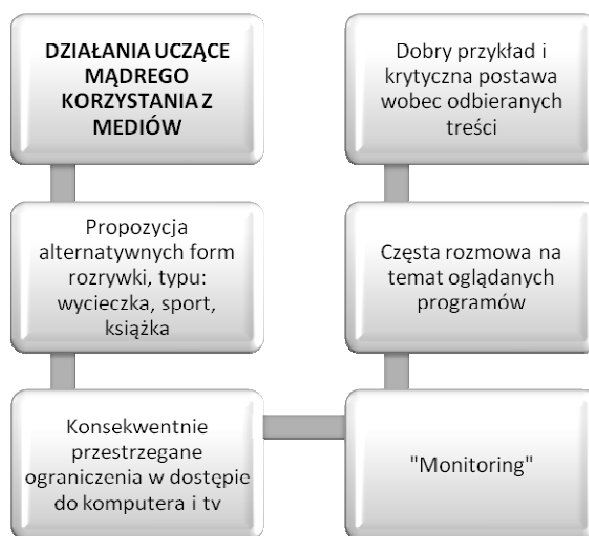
DZIAŁANIA UCZĄCE MĄDREGO KORZYSTANIA Z MEDIÓW

Propozycja alternatywnych form rozrywki, typu: wycieczka, sport, książka

Konsekwentnie przestrzegane ograniczenia w dostępie do komputera i tv

"Monitoring"

Częsta rozmowa na temat oglądanych programów

Dobry przykład i krytyczna postawa wobec odbieranych treści